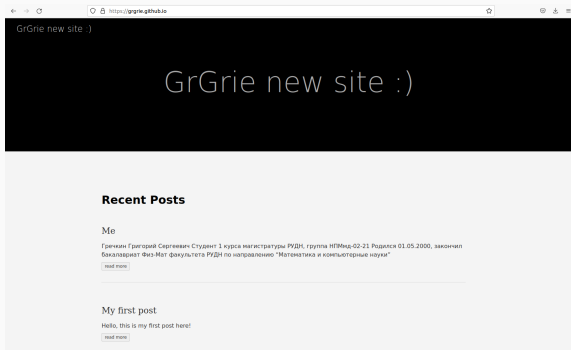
https://grgrie.github.io

GrGrie new site :)

GrGrie new site :)

Recent Posts

Me

Гречкин Григорий Сергеевич Студент 1 курса магистратуры РУДН, группа НПМмд-02-21 Родился 01.05.2000, закончил бакалавриат Физ-Мат факультета РУДН по направлению "Математика и компьютерные науки"

read more

My first post

Hello, this is my first post here!

read more